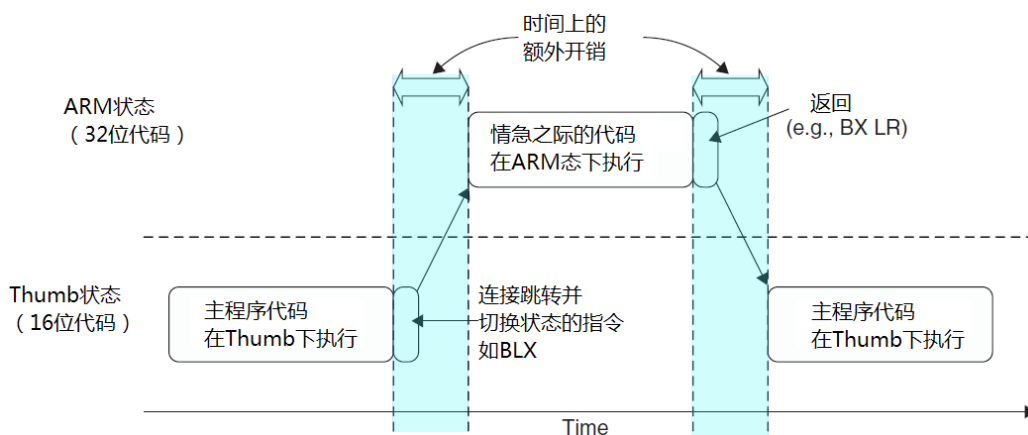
时间上的
额外开销

ARM状态
（32位代码）

情急之际的代码
在ARM态下执行

返回
(e.g., BX LR)

Thumb状态
（16位代码）

主程序代码
在Thumb下执行

连接跳转并
切换状态的指令
如BLX

主程序代码
在Thumb下执行

Time